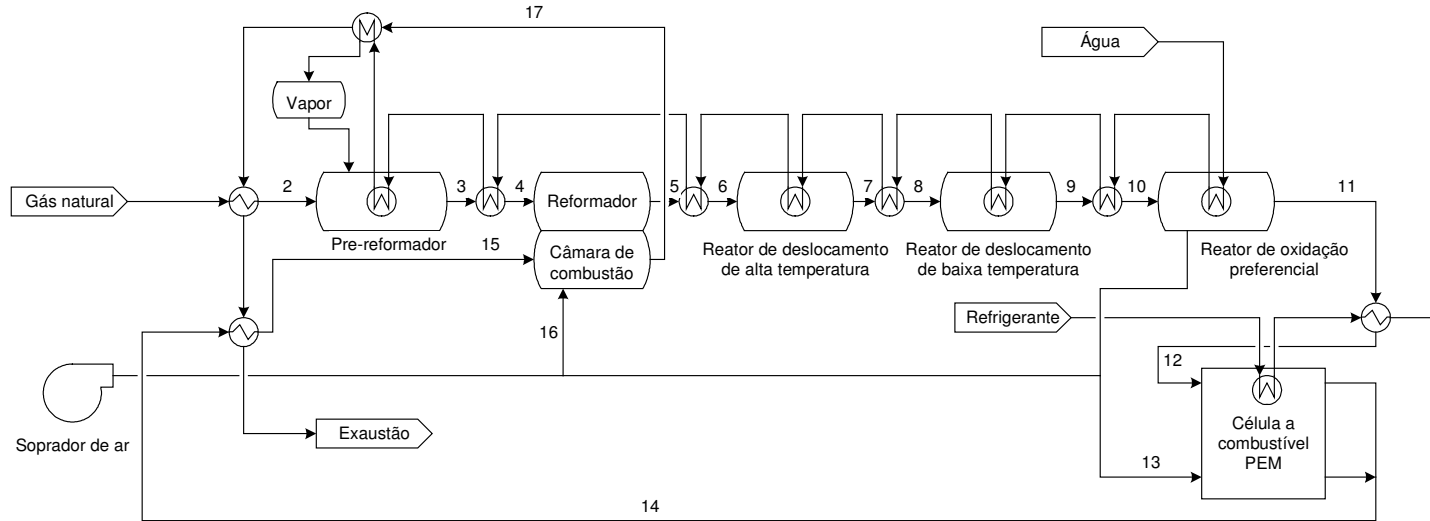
17

Água

Vapor

Gás natural

2

3

4

Reformador

5

6

7

8

9

10

11

Pre-reformador

15

Câmara de combustão

Reator de deslocamento de alta temperatura

Reator de deslocamento de baixa temperatura

Reator de oxidação preferencial

Refrigerante

16

12

Soprador de ar

Exaustão

Célula a combustível PEM

13

14